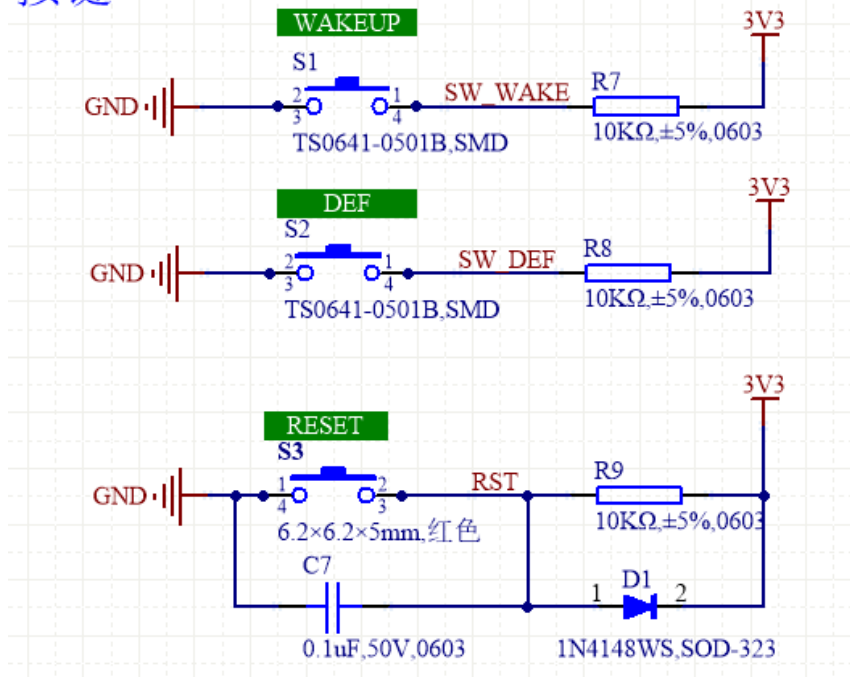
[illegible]

WAKEUP

S1

3V3

GND

2
3

1
4

SW_WAKE

R7

10KΩ,±5%,0603

TS0641-0501B,SMD

DEF

S2

3V3

GND

2
3

1
4

SW_DEF

R8

10KΩ,±5%,0603

TS0641-0501B,SMD

3V3

RESET

S3

GND

1
4

2
3

RST

R9

10KΩ,±5%,0603

6.2×6.2×5mm,红色

C7

D1

1

2

0.1uF,50V,0603

1N4148WS,SOD-323